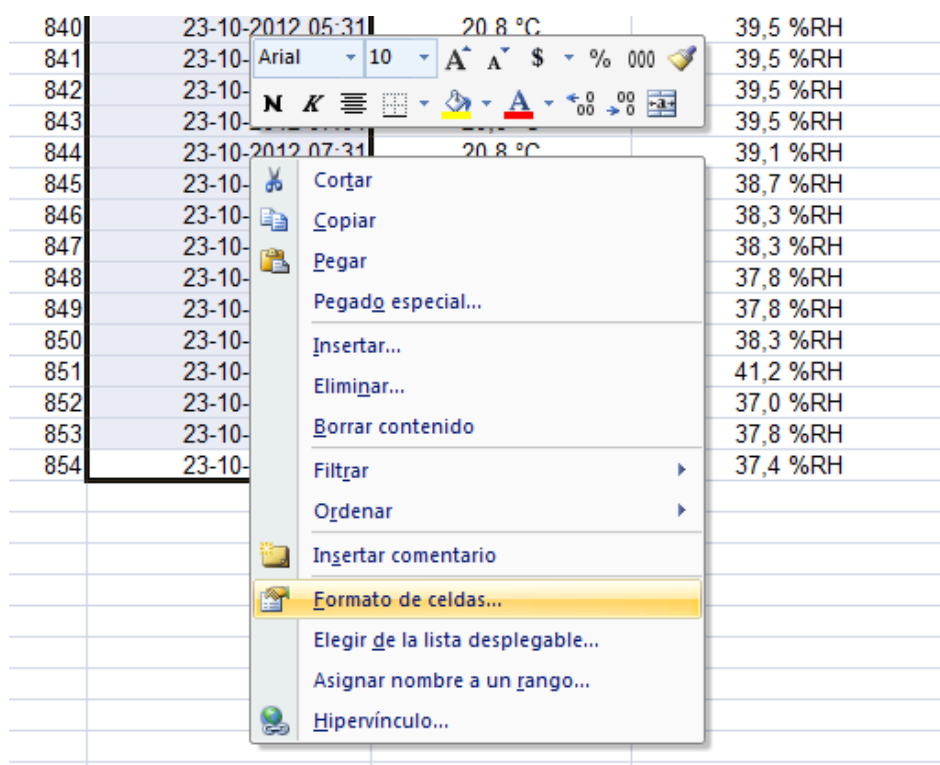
| | | | |
|---|---|---|---|
| 840 | 23-10-2012 05:31 | 20,8 °C | 39,5 %RH |
| 841 | 23-10- | | 39,5 %RH |
| 842 | 23-10- | | 39,5 %RH |
| 843 | 23-10- | | 39,5 %RH |
| 844 | 23-10-2012 07:31 | 20,8 °C | 39,1 %RH |
| 845 | 23-10- | | 38,7 %RH |
| 846 | 23-10- | | 38,3 %RH |
| 847 | 23-10- | | 38,3 %RH |
| 848 | 23-10- | | 37,8 %RH |
| 849 | 23-10- | | 37,8 %RH |
| 850 | 23-10- | | 38,3 %RH |
| 851 | 23-10- | | 41,2 %RH |
| 852 | 23-10- | | 37,0 %RH |
| 853 | 23-10- | | 37,8 %RH |
| 854 | 23-10- | | 37,4 %RH |

Arial 10 A A $ % 000
N K A

Cortar
Copiar
Pegar
Pegado especial...
Insertar...
Eliminar...
Borrar contenido
Filtrar
Ordenar
Insertar comentario
Formato de celdas...
Elegir de la lista desplegable...
Asignar nombre a un rango...
Hipervínculo...